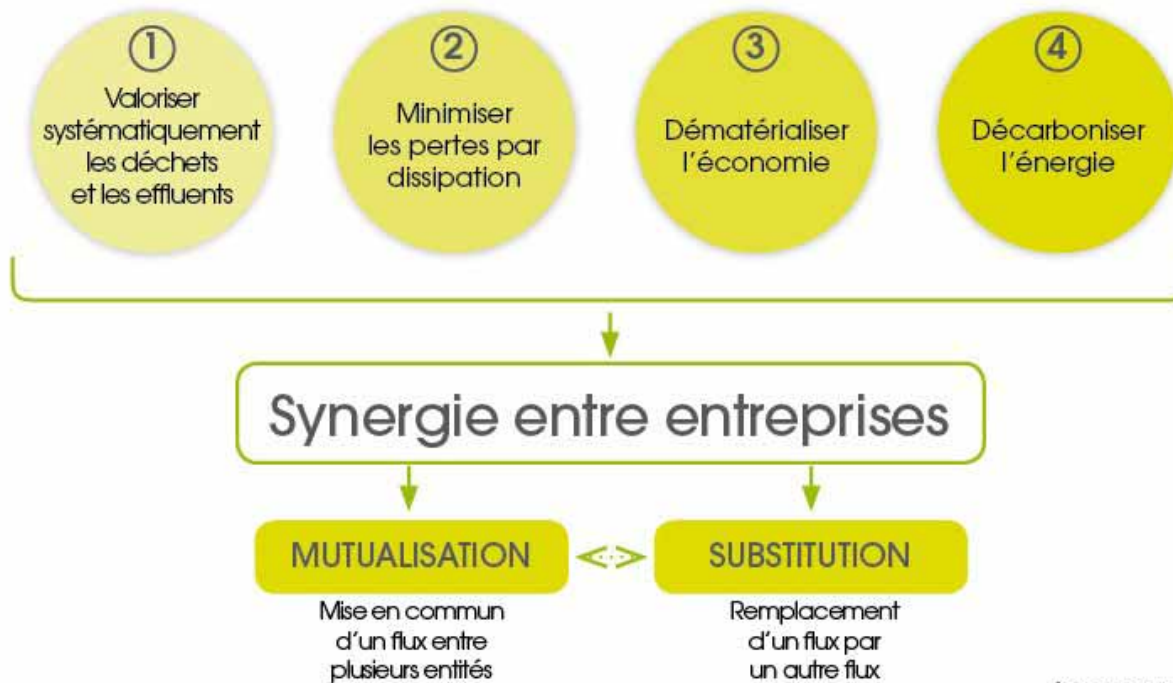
①
Valoriser systématiquement les déchets et les effluents

②
Minimiser les pertes par dissipation

③
Dématérialiser l'économie

④
Décarboniser l'énergie

Synergie entre entreprises

MUTUALISATION

Mise en commun d'un flux entre plusieurs entités

SUBSTITUTION

Remplacement d'un flux par un autre flux